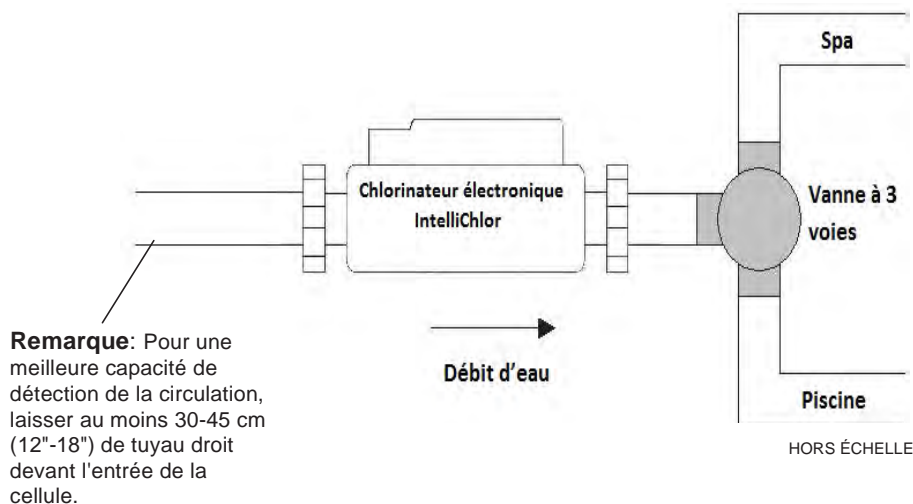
Spa

Chlorinateur électronique IntelliChlor

Vanne à 3 voies

Remarque: Pour une meilleure capacité de détection de la circulation, laisser au moins 30-45 cm (12"-18") de tuyau droit devant l'entrée de la cellule.

Débit d'eau

Piscine

HORS ÉCHELLE